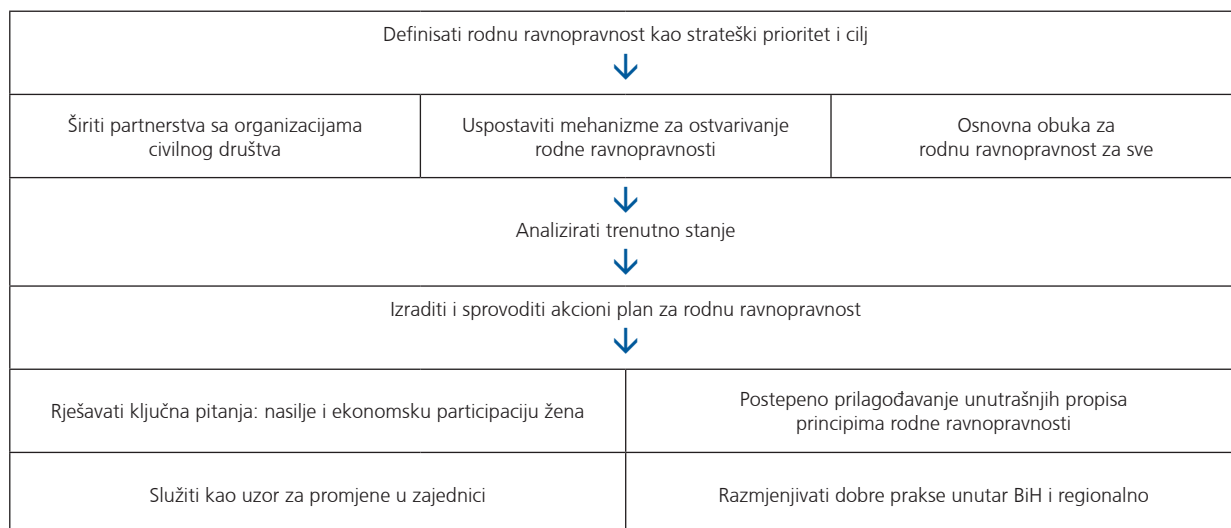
Definisati rodnu ravnopravnost kao strateški prioritet i cilj

Širiti partnerstva sa organizacijama civilnog društva

Uspostaviti mehanizme za ostvarivanje rodne ravnopravnosti

Osnovna obuka za rodnu ravnopravnost za sve

Analizirati trenutno stanje

Izraditi i sprovoditi akcioni plan za rodnu ravnopravnost

Rješavati ključna pitanja: nasilje i ekonomsku participaciju žena

Postepeno prilagođavanje unutrašnjih propisa principima rodne ravnopravnosti

Služiti kao uzor za promjene u zajednici

Razmjenjivati dobre prakse unutar BiH i regionalno